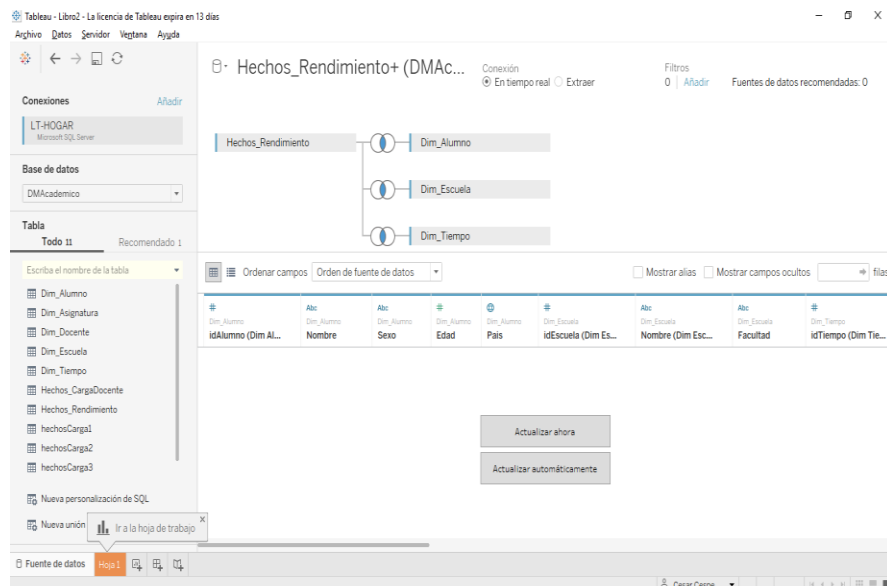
Tableau - Libro2 - La licencia de Tableau expira en 13 días
Archivo Datos Servidor Ventana Ayuda

Conexiones Añadir
LT-HOGAR
Microsoft SQL Server

Base de datos
DMAcademico

Tabla
Todo 11 Recomendado 1

Escriba el nombre de la tabla
Dim_Alumno
Dim_Asignatura
Dim_Docente
Dim_Escuela
Dim_Tiempo
Hechos_CargaDocente
Hechos_Rendimiento
hechosCarga1
hechosCarga2
hechosCarga3

Nueva personalización de SQL
Nueva unión
Ir a la hoja de trabajo

Hechos_Rendimiento+ (DMAc...
Conexión
En tiempo real Extraer
Filtros
0 | Añadir
Fuentes de datos recomendadas: 0

Hechos_Rendimiento
Dim_Alumno
Dim_Escuela
Dim_Tiempo

Ordenar campos Orden de fuente de datos
Mostrar alias Mostrar campos ocultos filas

| Dim_Alumno | Dim_Alumno | Dim_Alumno | Dim_Alumno | Dim_Alumno | Dim_Escuela | Dim_Escuela | Dim_Escuela | Dim_Tiempo |
|---|---|---|---|---|---|---|---|---|
| idAlumno (Dim Al... | Nombre | Sexo | Edad | Pais | idEscuela (Dim Es... | Nombre (Dim Esc... | Facultad | idTiempo (Dim Tie... |

Actualizar ahora
Actualizar automáticamente

Fuente de datos Hoja1
Cesar Cespe